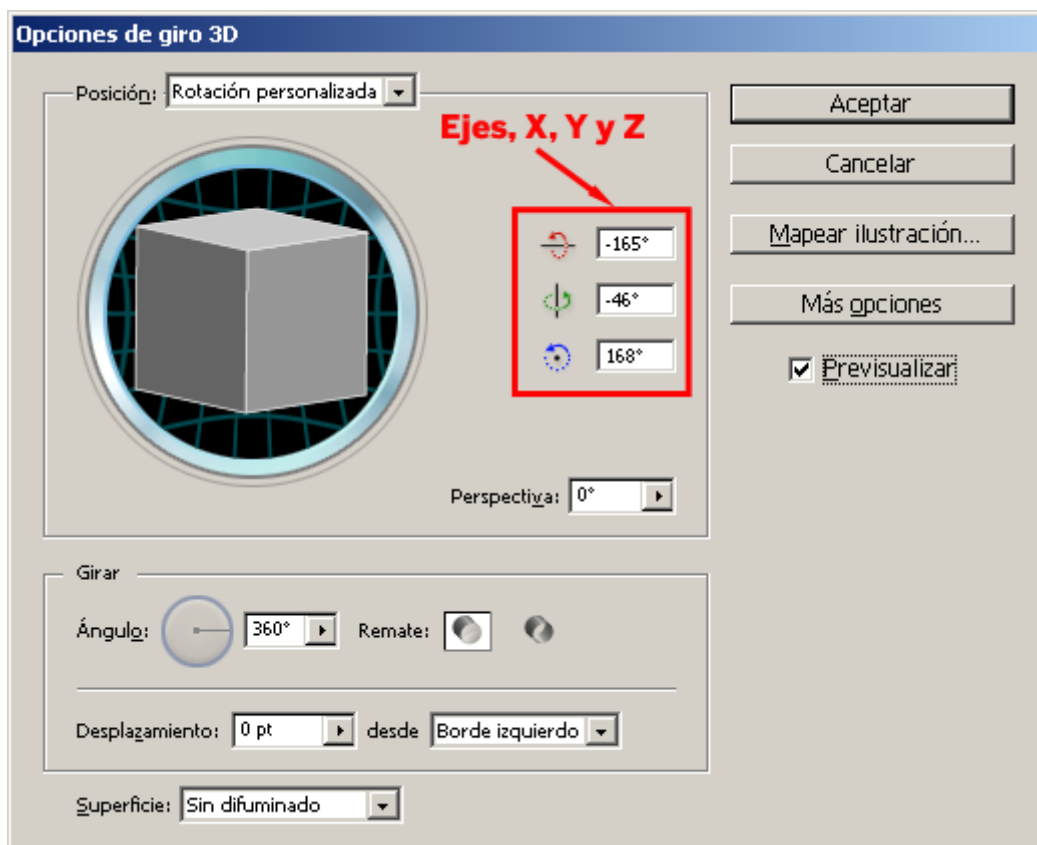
Opciones de giro 3D

Posición: Rotación personalizada

Ejes, X, Y y Z

-165°

-46°

168°

Perspectiva: 0°

Aceptar

Cancelar

Mapear ilustración...

Más opciones

Previsualizar

Girar

Ángulo: 360°

Remate:

Desplazamiento: 0 pt desde Borde izquierdo

Superficie: Sin difuminado